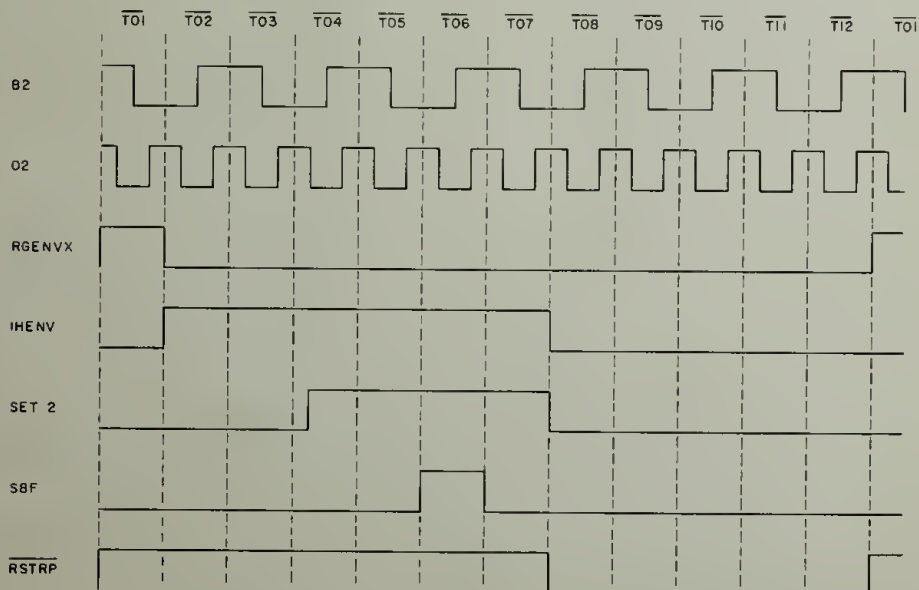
$\overline{T01}$ $\overline{T02}$ $\overline{T03}$ $\overline{T04}$ $\overline{T05}$ $\overline{T06}$ $\overline{T07}$ $\overline{T08}$ $\overline{T09}$ $\overline{T10}$ $\overline{T11}$ $\overline{T12}$ $\overline{T01}$

B2

02

RGENVX

IHENV

SET 2

S8F

$\overline{RSTRP}$